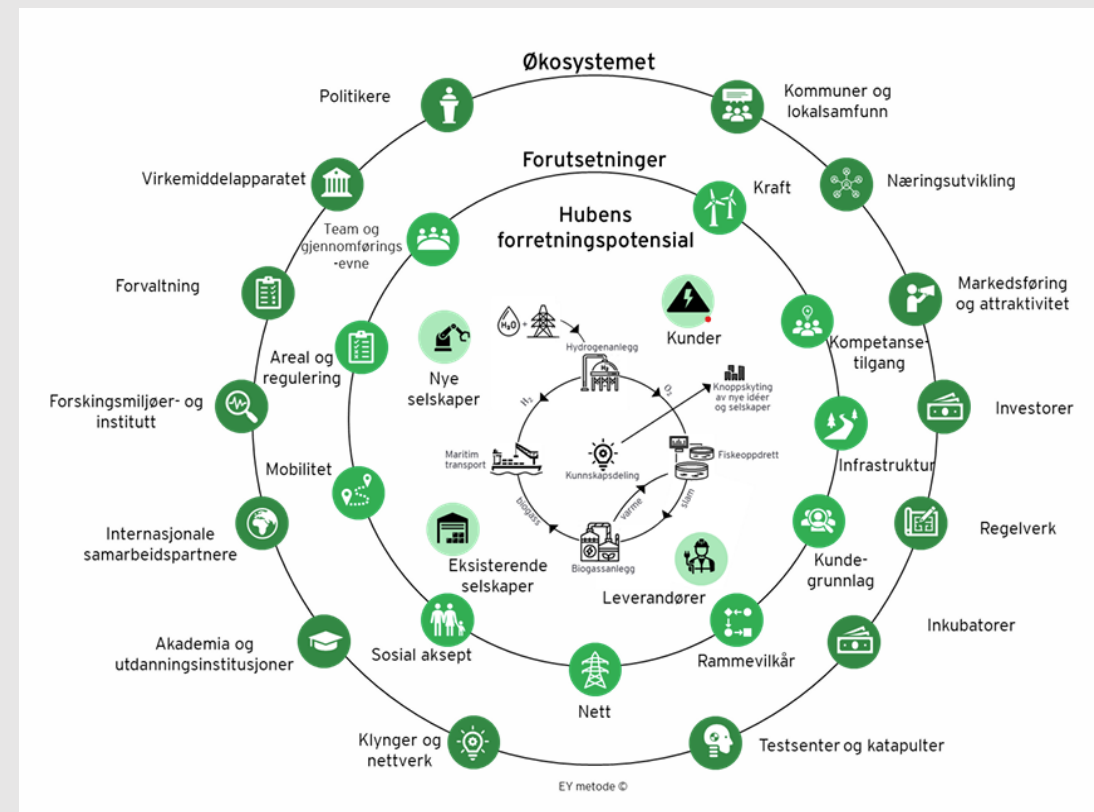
Økosystemet

Politikere

Kommuner og lokalsamfunn

Forutsetninger

Virkemiddelapparatet

Kraft

Næringsutvikling

Team og gjennomførings-evne

Hubens forretningspotensial

Forvaltning

Markedsføring og attraktivitet

$H_2O$ +

Kunder

Hydrogenanlegg

Kompetanse-tilgang

Areal og regulering

Nye selskaper

$O_2$

Knoppskyting av nye idéer og selskaper

$H_2$

Forskingsmiljøer- og institutt

Investorer

Maritim transport

Kunnskapsdeling

Fiskeoppdrett

Infrastruktur

Mobilitet

biogass

varme

slam

Regelverk

Internasjonale samarbeidspartnere

Biogassanlegg

Kunde-grunnlag

Eksisterende selskaper

Leverandører

Inkubatorer

Akademia og utdanningsinstitusjoner

Sosial aksept

Rammevilkår

Nett

Klynger og nettverk

Testsenter og katapulter

EY metode ©